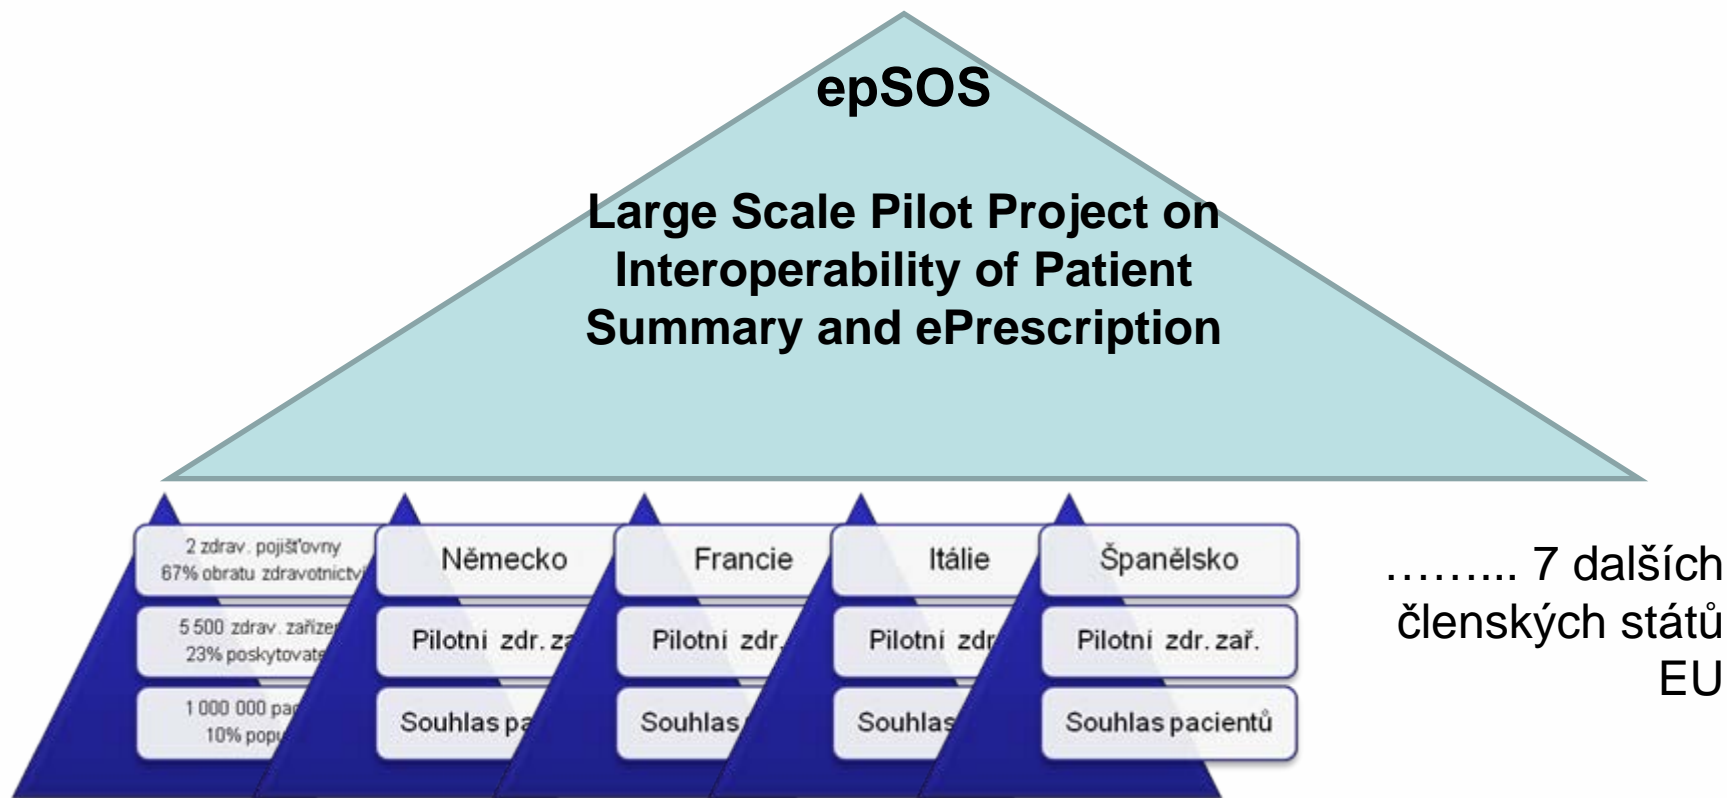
epSOS

Large Scale Pilot Project on Interoperability of Patient Summary and ePrescription

2 zdrav. pojišťovny
67% obratu zdravotnictv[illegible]

5 500 zdrav. zařízen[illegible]
23% poskytovate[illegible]

1 000 000 pa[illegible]
10% popu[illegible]

Německo

Pilotní zdr. za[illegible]

Souhlas pa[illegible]

Francie

Pilotní zdr.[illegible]

Souhlas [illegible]

Itálie

Pilotní zdr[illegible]

Souhlas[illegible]

Španělsko

Pilotní zdr. zař.

Souhlas pacientů

…….. 7 dalších členských států EU